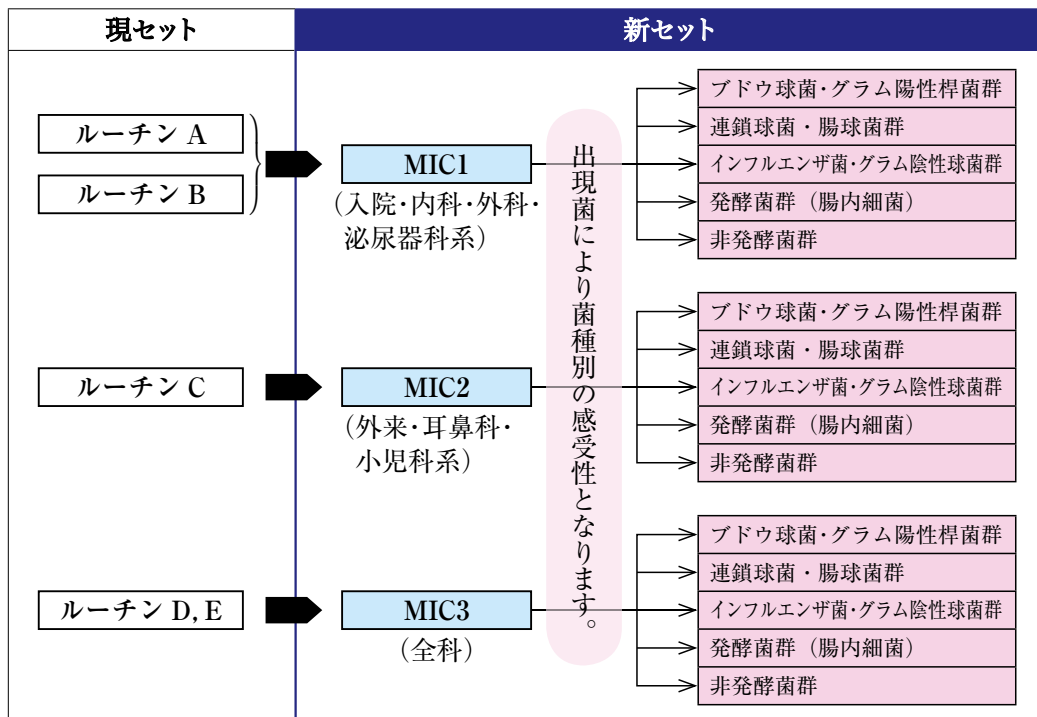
| 現セット | 新セット |
|---|---|

ルーチン A
ルーチン B

MIC1
（入院・内科・外科・泌尿器科系）

ルーチン C

MIC2
（外来・耳鼻科・小児科系）

ルーチン D, E

MIC3
（全科）

出現菌により菌種別の感受性となります。

ブドウ球菌・グラム陽性桿菌群
連鎖球菌・腸球菌群
インフルエンザ菌・グラム陰性球菌群
発酵菌群（腸内細菌）
非発酵菌群

ブドウ球菌・グラム陽性桿菌群
連鎖球菌・腸球菌群
インフルエンザ菌・グラム陰性球菌群
発酵菌群（腸内細菌）
非発酵菌群

ブドウ球菌・グラム陽性桿菌群
連鎖球菌・腸球菌群
インフルエンザ菌・グラム陰性球菌群
発酵菌群（腸内細菌）
非発酵菌群